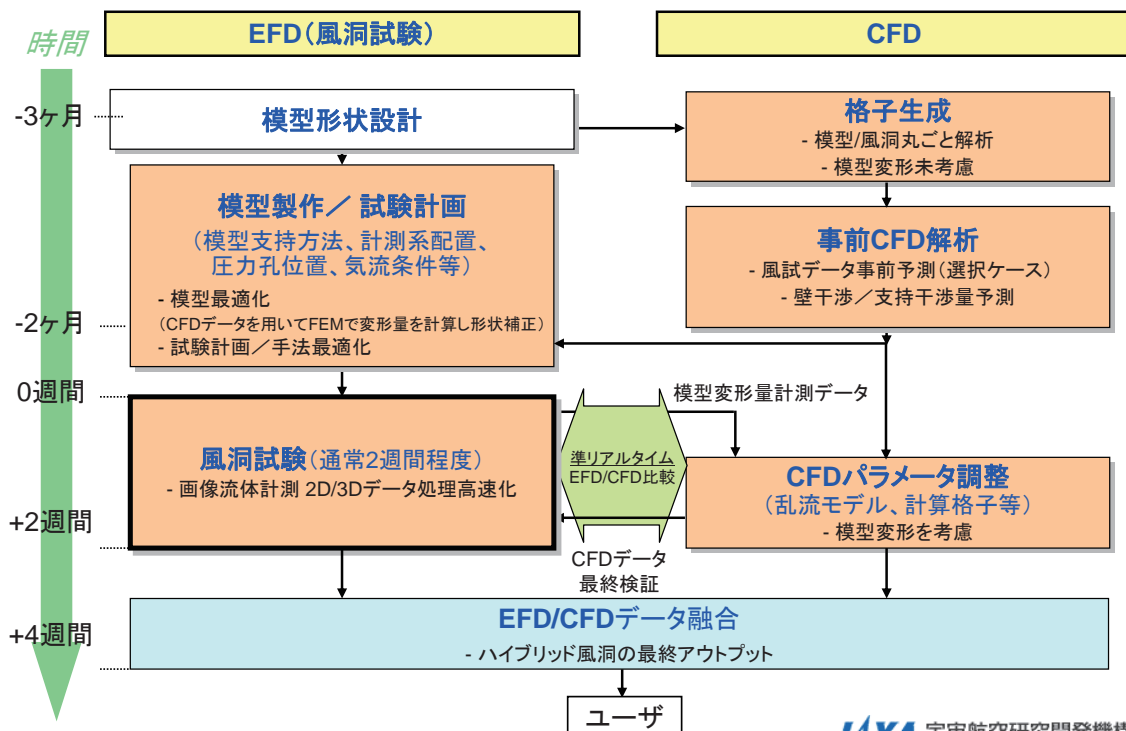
時間

EFD(風洞試験)

CFD

-3ヶ月

模型形状設計

格子生成
- 模型/風洞丸ごと解析
- 模型変形未考慮

模型製作／ 試験計画
(模型支持方法、計測系配置、圧力孔位置、気流条件等)
- 模型最適化
(CFDデータを用いてFEMで変形量を計算し形状補正)
- 試験計画／手法最適化

事前CFD解析
- 風試データ事前予測(選択ケース)
- 壁干渉／支持干渉量予測

-2ヶ月

0週間

模型変形量計測データ

風洞試験(通常2週間程度)
- 画像流体計測 2D/3Dデータ処理高速化

準リアルタイム EFD/CFD比較

CFDパラメータ調整
(乱流モデル、計算格子等)
- 模型変形を考慮

+2週間

CFDデータ 最終検証

EFD/CFDデータ融合
- ハイブリッド風洞の最終アウトプット

+4週間

ユーザ

JAXA 宇宙航空研究開発機構